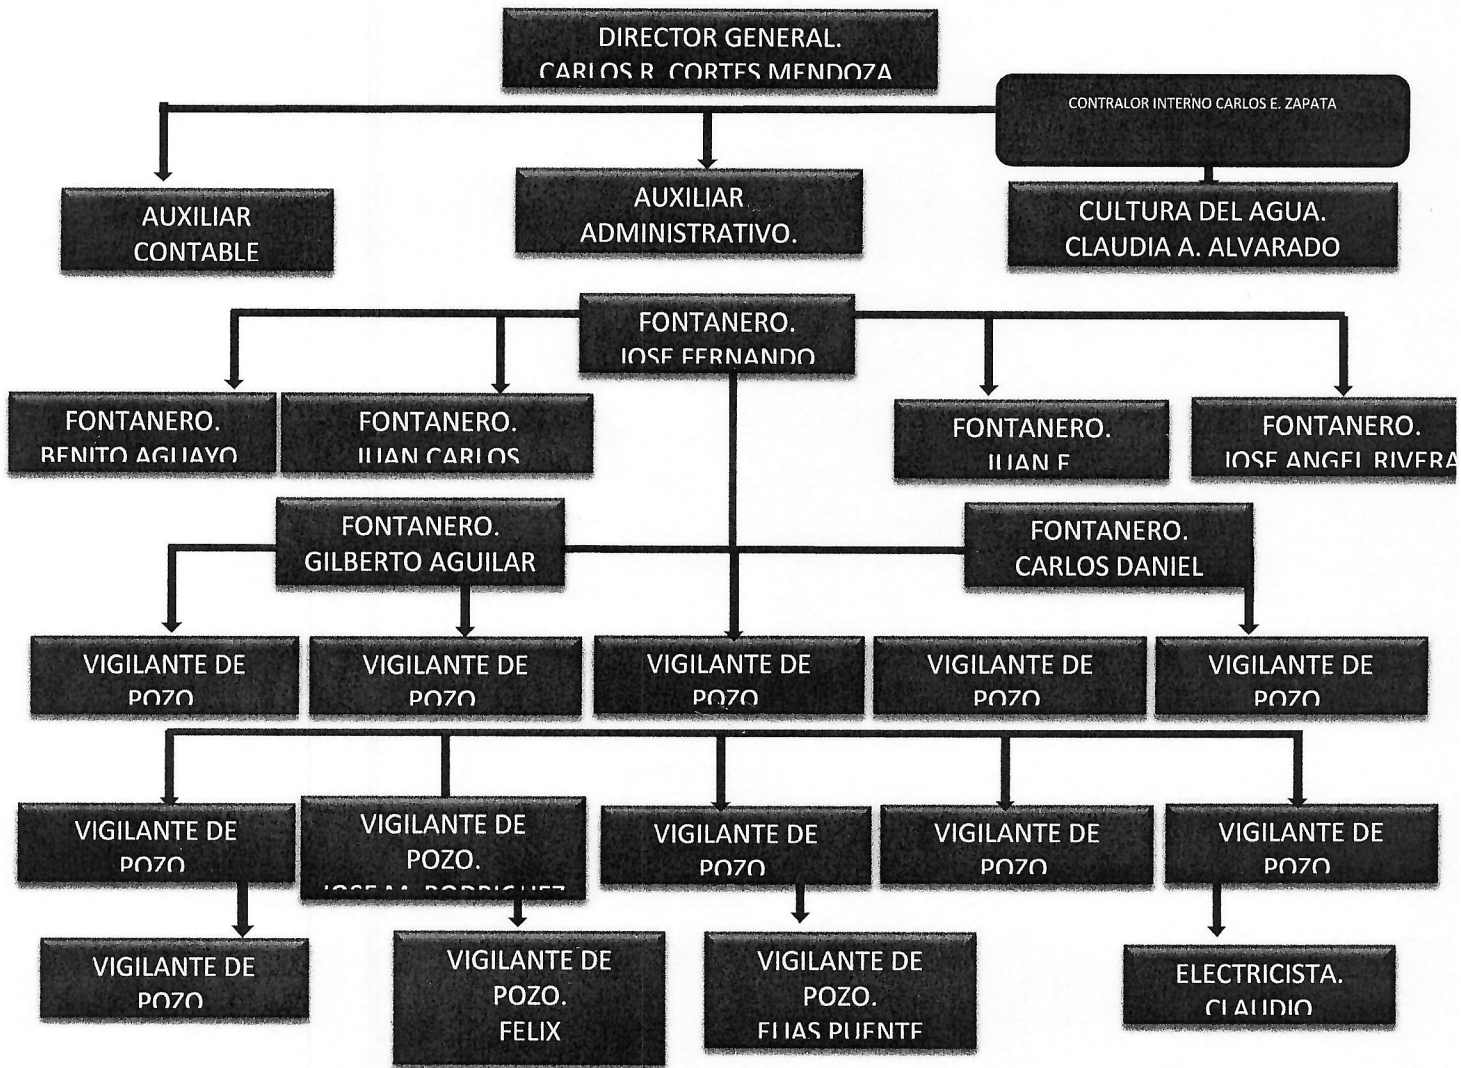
DIRECTOR GENERAL.
CARLOS R. CORTES MENDOZA

CONTRALOR INTERNO CARLOS E. ZAPATA

AUXILIAR CONTABLE

AUXILIAR ADMINISTRATIVO.

CULTURA DEL AGUA.
CLAUDIA A. ALVARADO

FONTANERO.
JOSE FERNANDO

FONTANERO.
BENITO AGUAYO

FONTANERO.
JUAN CARLOS

FONTANERO.
JUAN F.

FONTANERO.
JOSE ANGEL RIVERA

FONTANERO.
GILBERTO AGUILAR

FONTANERO.
CARLOS DANIEL

VIGILANTE DE POZO

VIGILANTE DE POZO

VIGILANTE DE POZO

VIGILANTE DE POZO

VIGILANTE DE POZO

VIGILANTE DE POZO

VIGILANTE DE POZO.
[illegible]

VIGILANTE DE POZO

VIGILANTE DE POZO

VIGILANTE DE POZO

VIGILANTE DE POZO

VIGILANTE DE POZO.
FELIX

VIGILANTE DE POZO.
ELIAS PUENTE

ELECTRICISTA.
CLAUDIO